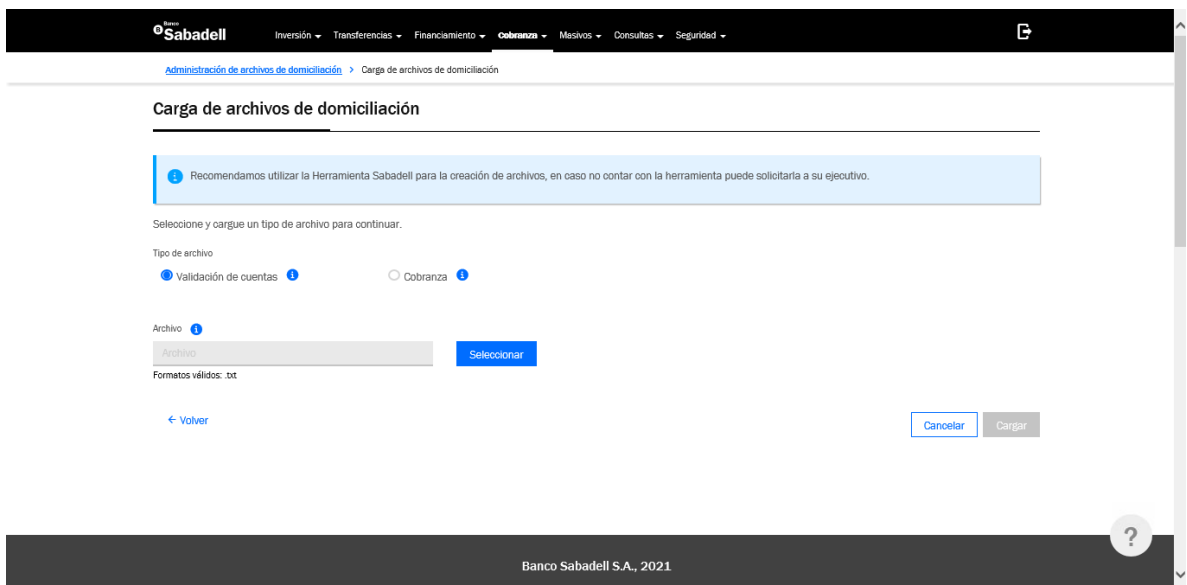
Banco Sabadell

Inversión Transferencias Financiamiento Cobranza Masivos Consultas Seguridad

Administración de archivos de domiciliación > Carga de archivos de domiciliación

Carga de archivos de domiciliación

Recomendamos utilizar la Herramienta Sabadell para la creación de archivos, en caso no contar con la herramienta puede solicitarla a su ejecutivo.

Seleccione y cargue un tipo de archivo para continuar.

Tipo de archivo

Validación de cuentas

Cobranza

Archivo

Archivo

Seleccionar

Formatos válidos: .txt

← Volver

Cancelar

Cargar

?

Banco Sabadell S.A., 2021